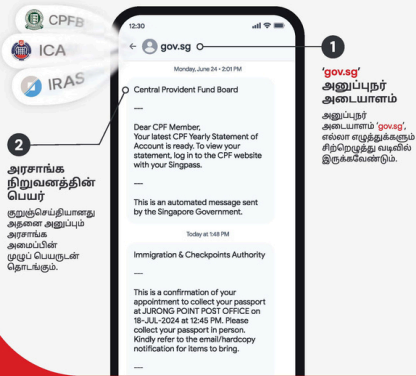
CPFB

ICA

IRAS

12:30

gov.sg

Monday, June 24 • 2:01 PM

Central Provident Fund Board

---

Dear CPF Member,
Your latest CPF Yearly Statement of Account is ready. To view your statement, log in to the CPF website with your Singpass.

---

This is an automated message sent by the Singapore Government.

Today at 1:48 PM

Immigration & Checkpoints Authority

---

This is a confirmation of your appointment to collect your passport at JURONG POINT POST OFFICE on 18-JUL-2024 at 12:45 PM. Please collect your passport in person. Kindly refer to the email/hardcopy notification for items to bring.

1

'gov.sg' அனுப்புநர் அடையாளம்

அனுப்புநர் அடையாளம் 'gov.sg', எல்லா எழுத்துக்களும் சிற்றெழுத்து வடிவில் இருக்கவேண்டும்.

2

அரசாங்க நிறுவனத்தின் பெயர்

குறுஞ்செய்தியானது அதனை அனுப்பும் அரசாங்க அமைப்பின் முழுப் பெயருடன் தொடங்கும்.